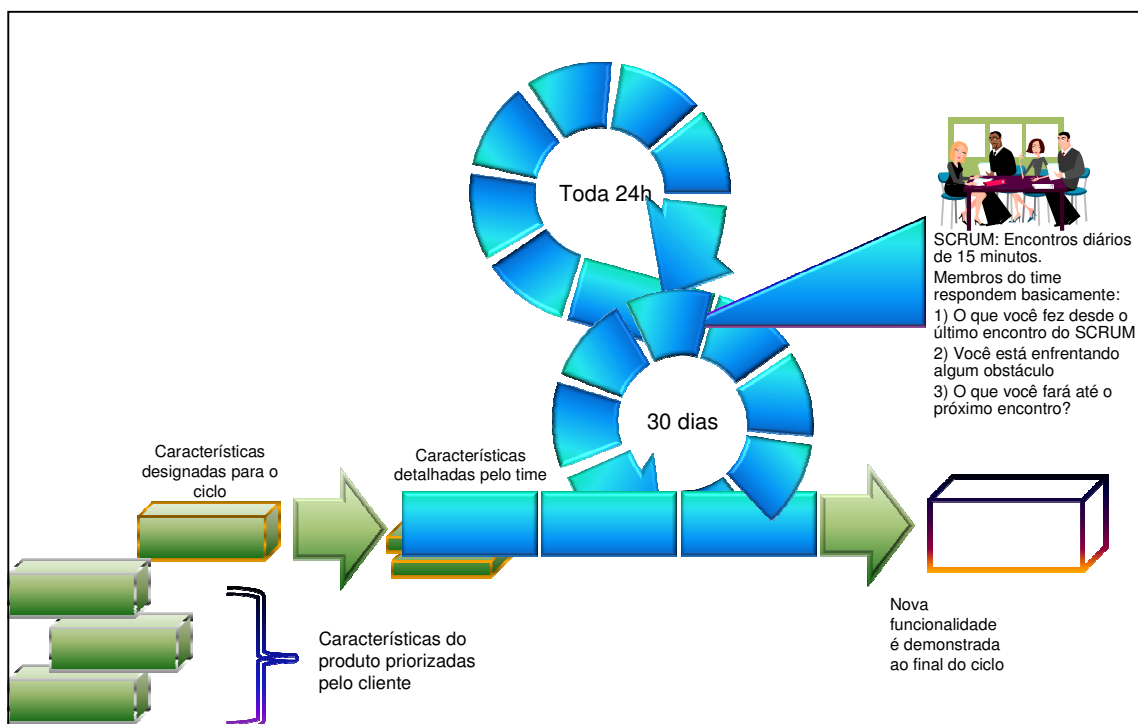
Toda 24h

SCRUM: Encontros diários de 15 minutos.

Membros do time respondem basicamente:

1) O que você fez desde o último encontro do SCRUM

2) Você está enfrentando algum obstáculo

3) O que você fará até o próximo encontro?

30 dias

Características designadas para o ciclo

Características detalhadas pelo time

Nova funcionalidade é demonstrada ao final do ciclo

Características do produto priorizadas pelo cliente